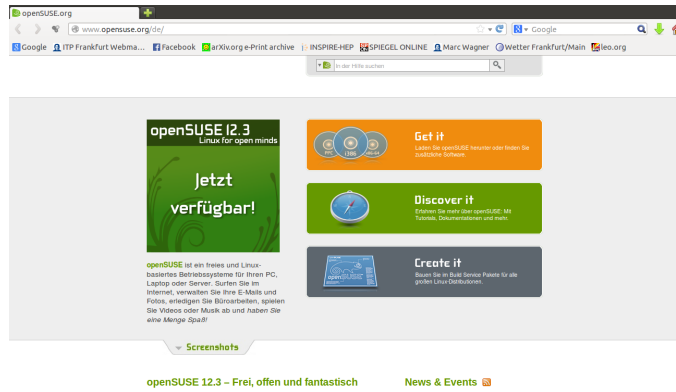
openSUSE.org
www.opensuse.org/de/
Google
Google ITP Frankfurt Webma... Facebook arXiv.org e-Print archive INSPIRE-HEP SPIEGEL ONLINE Marc Wagner Wetter Frankfurt/Main leo.org

In der Hilfe suchen

openSUSE 12.3
Linux for open minds
Jetzt verfügbar!

openSUSE ist ein freies und Linux-basiertes Betriebssysteme für Ihren PC, Laptop oder Server. Surfen Sie im Internet, verwalten Sie Ihre E-Mails und Fotos, erledigen Sie Büroarbeiten, spielen Sie Videos oder Musik ab und haben Sie eine Menge Spaß!

PPC i586 x86-64
Get it
Laden Sie openSUSE herunter oder finden Sie zusätzliche Software.

Discover it
Erfahren Sie mehr über openSUSE: Mit Tutorials, Dokumentationen und mehr.

Create it
Bauen Sie im Build Service Pakete für alle großen Linux Distributionen.

Screenshots

openSUSE 12.3 – Frei, offen und fantastisch

News & Events